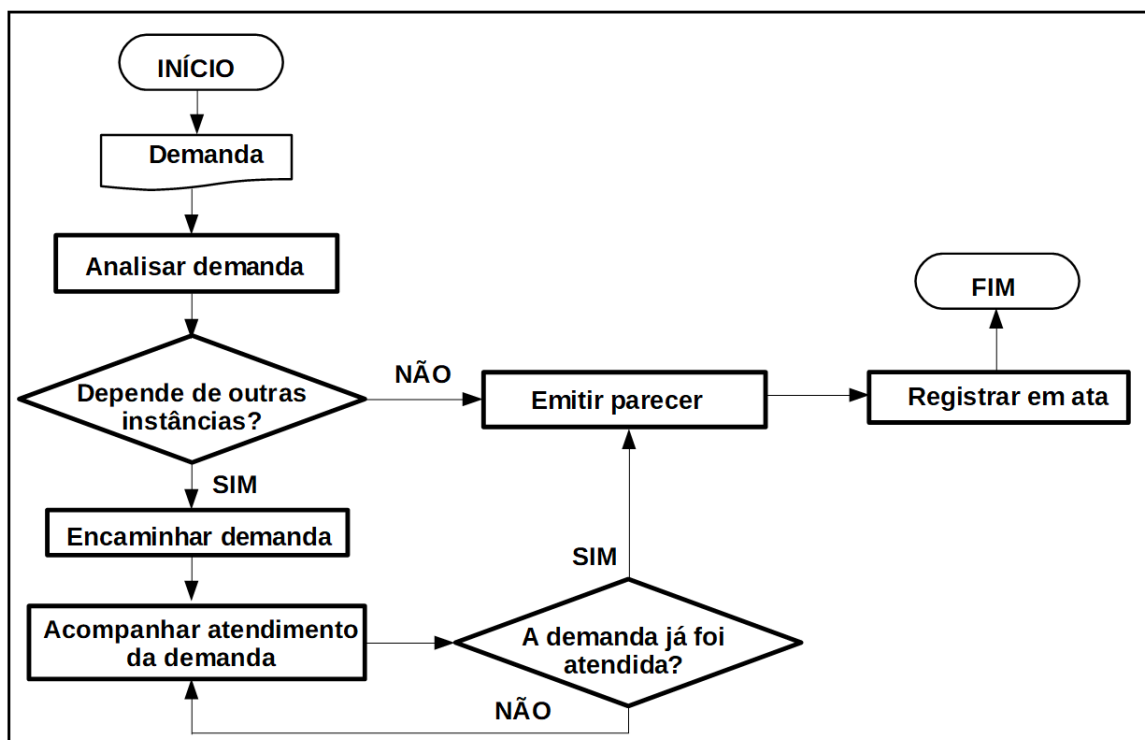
INÍCIO

Demanda

Analisar demanda

Depende de outras instâncias?

NÃO

Emitir parecer

FIM

Registrar em ata

SIM

Encaminhar demanda

SIM

Acompanhar atendimento da demanda

A demanda já foi atendida?

NÃO